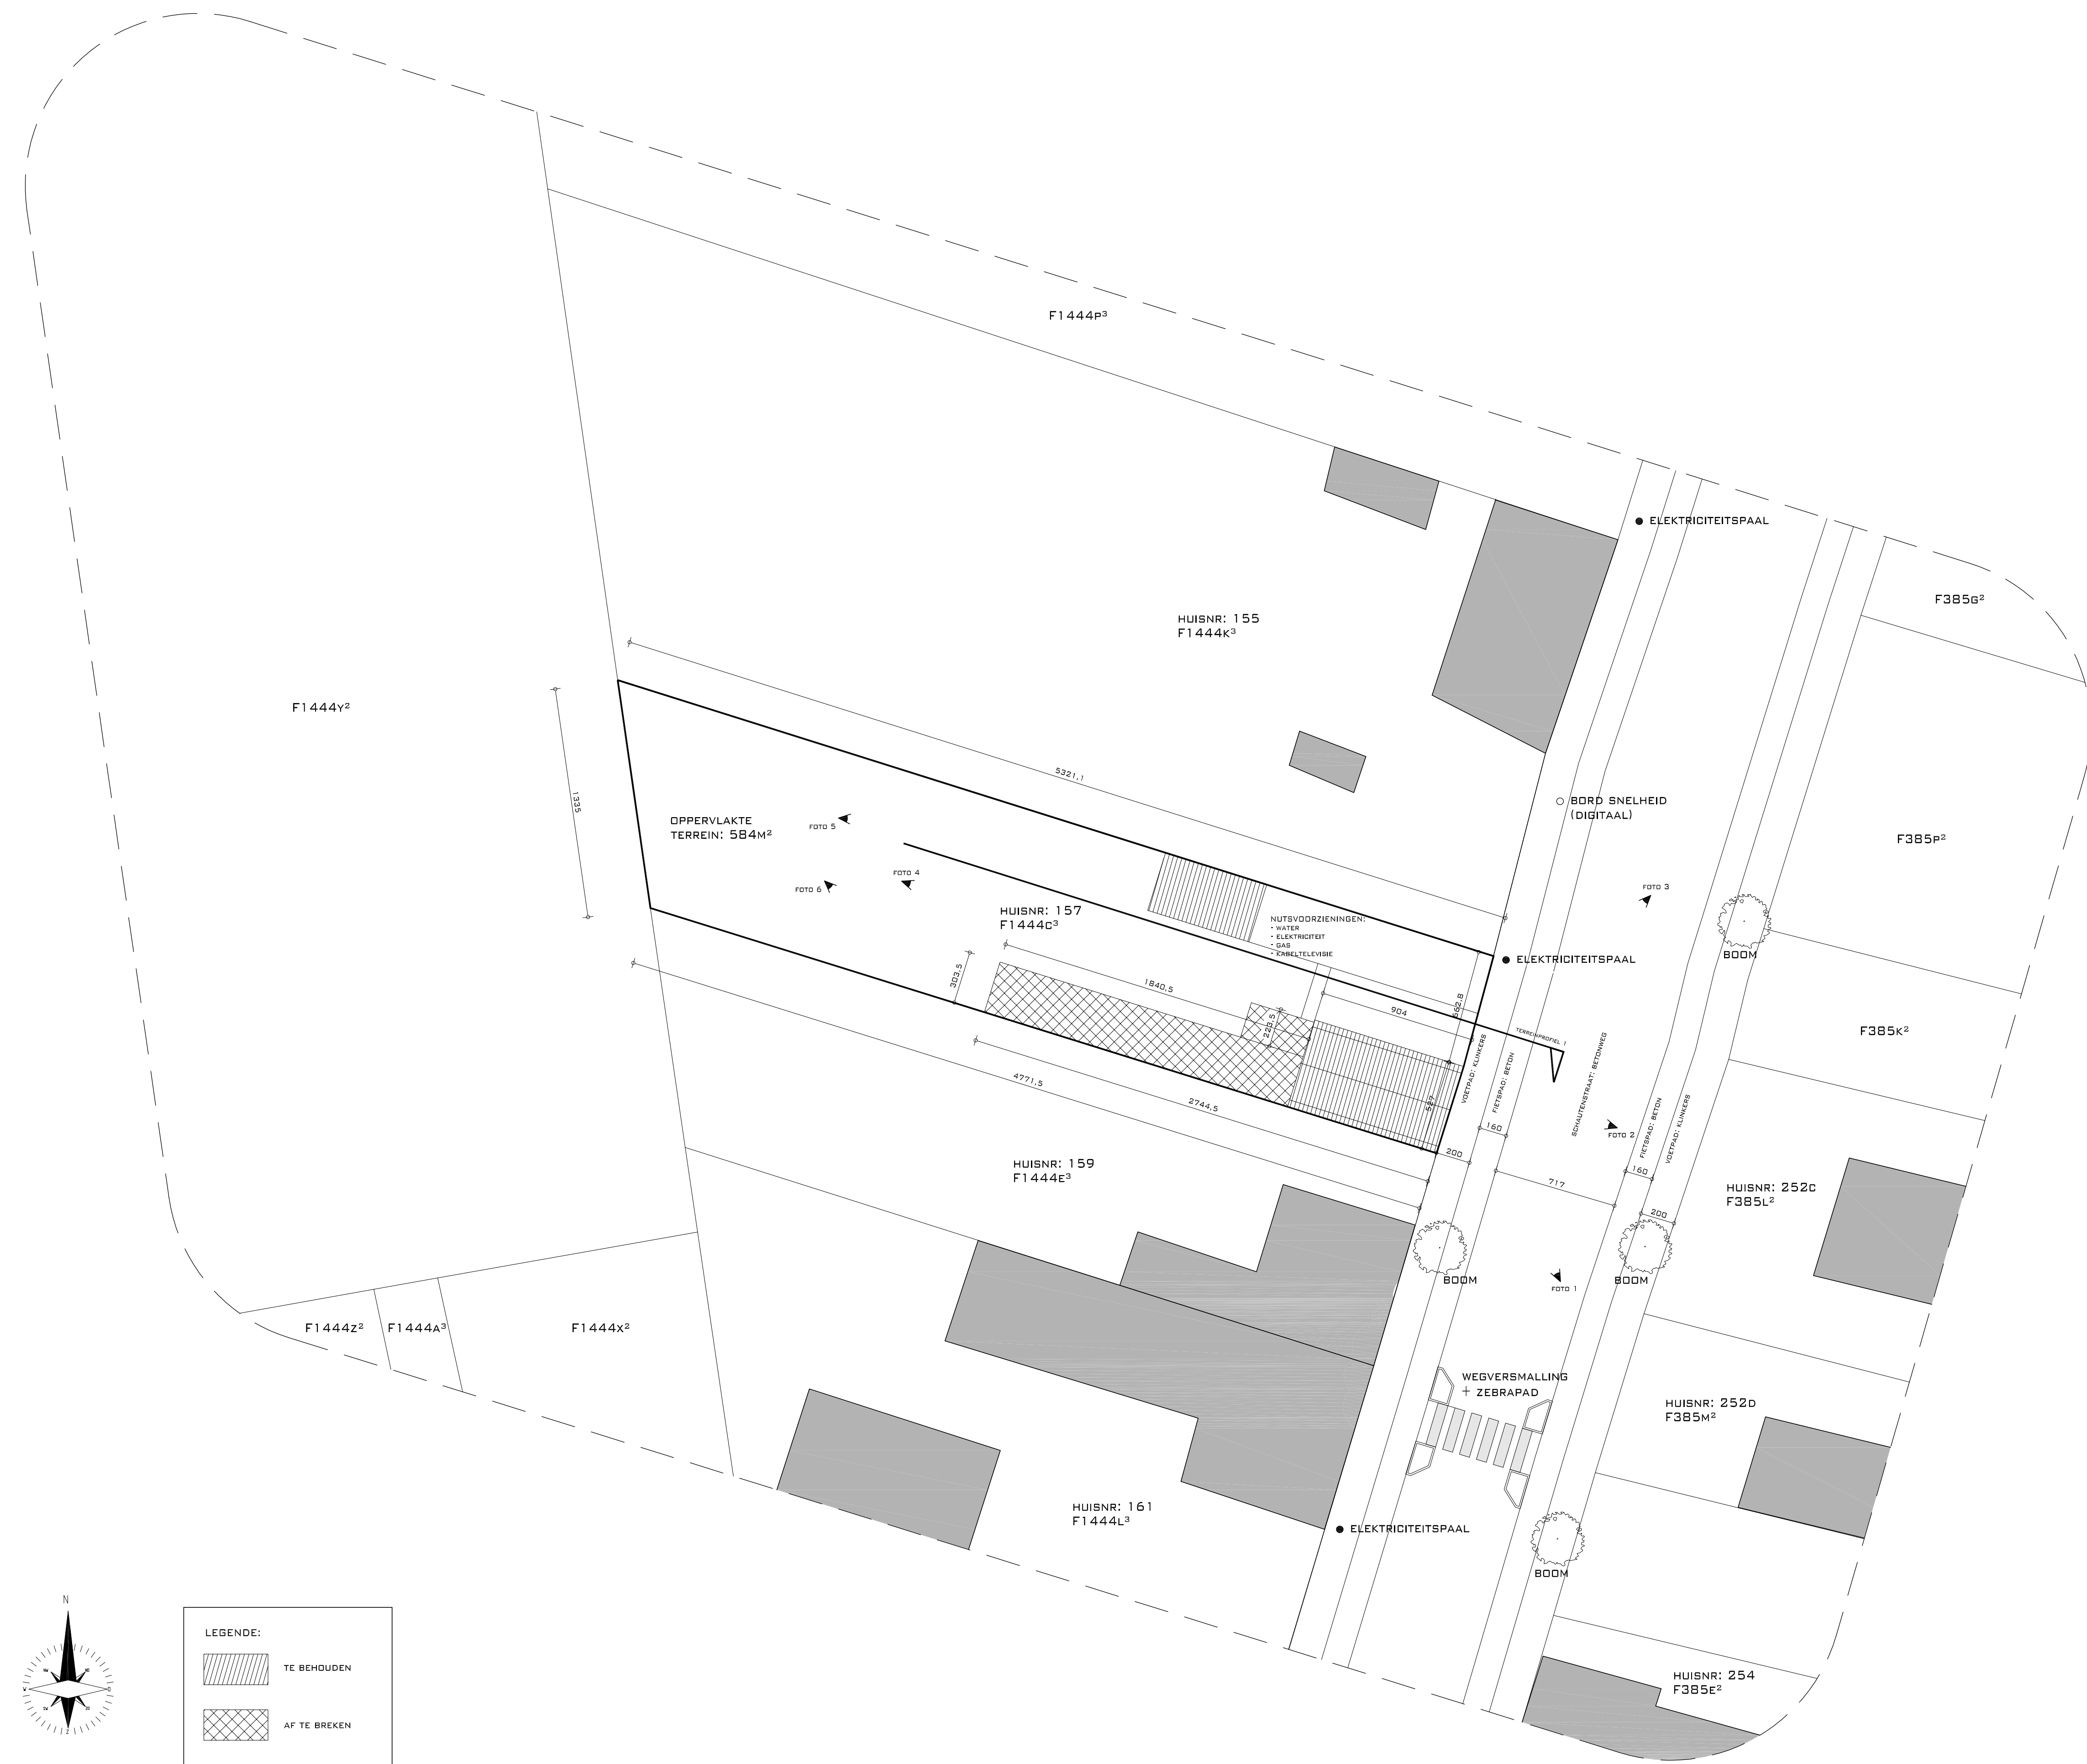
F1444P³

F1444Y²

HUISNR: 155
F1444K³

ELEKTRICITEITSPAAL

F385G²

5321,1

1335

OPPERVLAKTE
TERREIN: 584M²

FOTO 5

FOTO 4

FOTO 6

BORD SNELHEID
(DIGITAAL)

F385P²

FOTO 3

HUISNR: 157
F1444C³

NUTSVOORZIENINGEN:
• WATER
• ELEKTRICITEIT
• GAS
• KABELTELEVISIE

ELEKTRICITEITSPAAL

BOOM

303,5

1840,5

904

562,8

225,5

TERREINPROFIEL 1

F385K²

4771,5

2744,5

587

VOETPAD: KLINKERS

FIETSPAD: BETON

SCHAUTENSTRAAT: BETONWEG

160

FOTO 2

FIETSPAD: BETON

VOETPAD: KLINKERS

200

160

HUISNR: 159
F1444E³

717

200

HUISNR: 252C
F385L²

BOOM

BOOM

FOTO 1

F1444Z²

F1444A³

F1444X²

WEGVERSMALLING
+ ZEBRAPAD

HUISNR: 252D
F385M²

HUISNR: 161
F1444L³

ELEKTRICITEITSPAAL

BOOM

N

LEGENDE:

TE BEHOUDEN

AF TE BREKEN

HUISNR: 254
F385E²